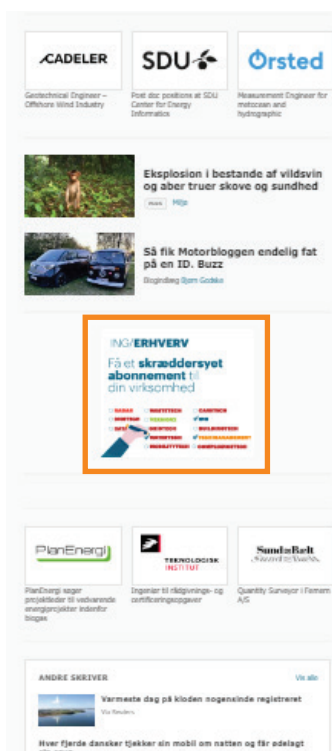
CADELER

SDU

Ørsted

Geotechnical Engineer – Offshore Wind Industry

Post doc positions at SDU Center for Energy Informatics

Measurement Engineer for metocean and hydrographic

Eksplosion i bestande af vildsvin og aber truer skove og sundhed

Miljø

Så fik Motorbloggen endelig fat på en ID. Buzz

Blogindlæg Bjørn Godske

ING/ERHVERV

Få et skræddersyet abonnement til din virksomhed

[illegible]

PlanEnergi

TEKNOLOGISK INSTITUT

Sund&Bælt

PlanEnergi søger projektleder til vedvarende energiprojekter indenfor biogas

Ingeniør til rådgivnings- og certificeringsopgaver

Quantity Surveyor i Femern A/S

ANDRE SKRIVER

Vis alle

Varmeste dag på kloden nogensinde registreret

Via Reuters

Hver fjerde dansker tjekker sin mobil om natten og får ødelagt